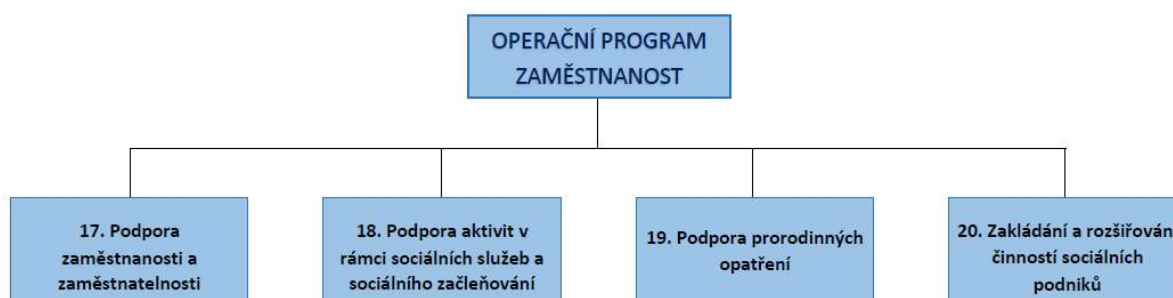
OPERAČNÍ PROGRAM ZAMĚSTNANOST

17. Podpora zaměstnanosti a zaměstnatelnosti

18. Podpora aktivit v rámci sociálních služeb a sociálního začleňování

19. Podpora prorodinných opatření

20. Zakládání a rozšiřován činností sociálních podniků